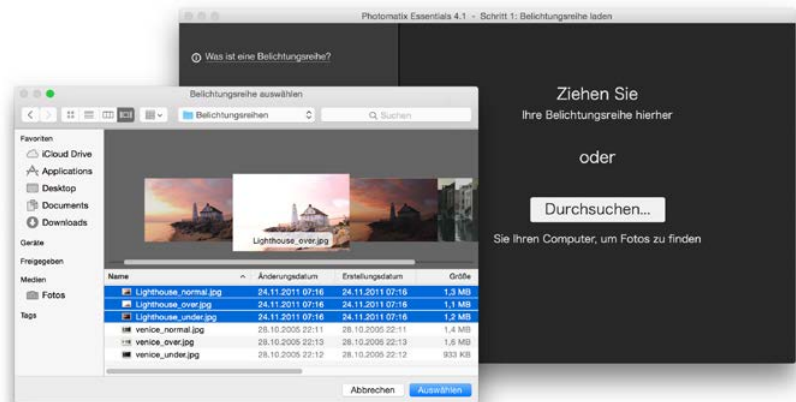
Photomatix Essentials 4.1 - Schritt 1: Belichtungsreihe laden

Was ist eine Belichtungsreihe?

Ziehen Sie
Ihre Belichtungsreihe hierher

oder

Durchsuchen...

Sie Ihren Computer, um Fotos zu finden

Belichtungsreihe auswählen

Belichtungsreihen

Suchen

Favoriten
iCloud Drive
Applications
Desktop
Documents
Downloads
Geräte
Freigegeben
Medien
Fotos
Tags

Lighthouse_over.jpg

| Name | Änderungsdatum | Erstellungsdatum | Größe |
|---|---|---|---|
| Lighthouse_normal.jpg | 24.11.2011 07:16 | 24.11.2011 07:16 | 1,3 MB |
| Lighthouse_over.jpg | 24.11.2011 07:16 | 24.11.2011 07:16 | 1,1 MB |
| Lighthouse_under.jpg | 24.11.2011 07:16 | 24.11.2011 07:16 | 1,2 MB |
| venice_normal.jpg | 28.10.2005 22:11 | 28.10.2005 22:11 | 1,4 MB |
| venice_over.jpg | 28.10.2005 22:13 | 28.10.2005 22:13 | 1,6 MB |
| venice_under.jpg | 28.10.2005 22:12 | 28.10.2005 22:12 | 933 KB |

Abbrechen
Auswählen